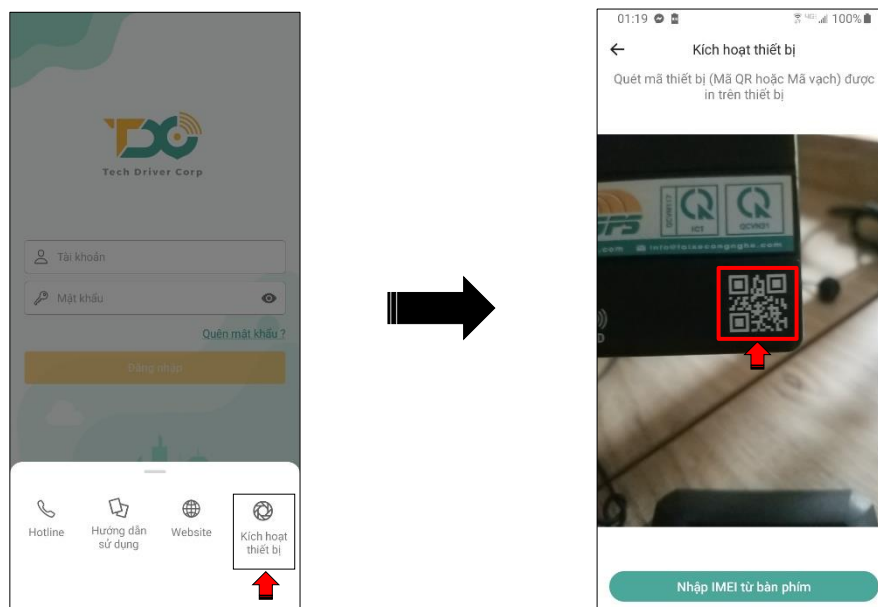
Tech Driver Corp

Tài khoản

Mật khẩu

Quên mật khẩu ?

Đăng nhập

Hotline

Hướng dẫn sử dụng

Website

Kích hoạt thiết bị

01:19

100%

Kích hoạt thiết bị

Quét mã thiết bị (Mã QR hoặc Mã vạch) được in trên thiết bị

Nhập IMEI từ bàn phím